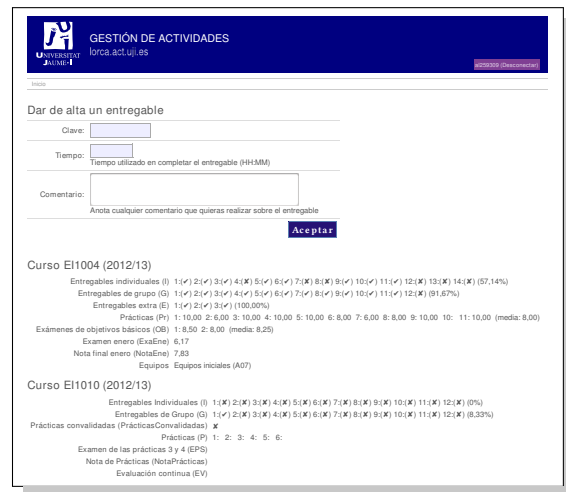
UNIVERSITAT JAUME·I

GESTIÓN DE ACTIVIDADES
lorca.act.uji.es

al259309 (Desconectar)

Inicio

Dar de alta un entregable

Clave:

Tiempo:
Tiempo utilizado en completar el entregable (HH:MM)

Comentario:
Anota cualquier comentario que quieras realizar sobre el entregable

Aceptar

Curso EI1004 (2012/13)

Entregables individuales (I) 1:(✔) 2:(✔) 3:(✔) 4:(✘) 5:(✔) 6:(✔) 7:(✘) 8:(✘) 9:(✔) 10:(✔) 11:(✔) 12:(✘) 13:(✘) 14:(✘) (57,14%)

Entregables de grupo (G) 1:(✔) 2:(✔) 3:(✔) 4:(✔) 5:(✔) 6:(✔) 7:(✔) 8:(✔) 9:(✔) 10:(✔) 11:(✔) 12:(✘) (91,67%)

Entregables extra (E) 1:(✔) 2:(✔) 3:(✔) (100,00%)

Prácticas (Pr) 1: 10,00 2: 6,00 3: 10,00 4: 10,00 5: 10,00 6: 8,00 7: 6,00 8: 8,00 9: 10,00 10: 11: 10,00 (media: 8,00)

Exámenes de objetivos básicos (OB) 1: 8,50 2: 8,00 (media: 8,25)

Examen enero (ExaEne) 6,17

Nota final enero (NotaEne) 7,83

Equipos Equipos iniciales (A07)

Curso EI1010 (2012/13)

Entregables Individuales (I) 1:(✘) 2:(✘) 3:(✘) 4:(✘) 5:(✘) 6:(✘) 7:(✘) 8:(✘) 9:(✘) 10:(✘) 11:(✘) 12:(✘) (0%)

Entregables de Grupo (G) 1:(✔) 2:(✘) 3:(✘) 4:(✘) 5:(✘) 6:(✘) 7:(✘) 8:(✘) 9:(✘) 10:(✘) 11:(✘) 12:(✘) (8,33%)

Prácticas convalidadas (PrácticasConvalidadas) ✘

Prácticas (P) 1: 2: 3: 4: 5: 6:

Examen de las prácticas 3 y 4 (EPS)

Nota de Prácticas (NotaPrácticas)

Evaluación continua (EV)